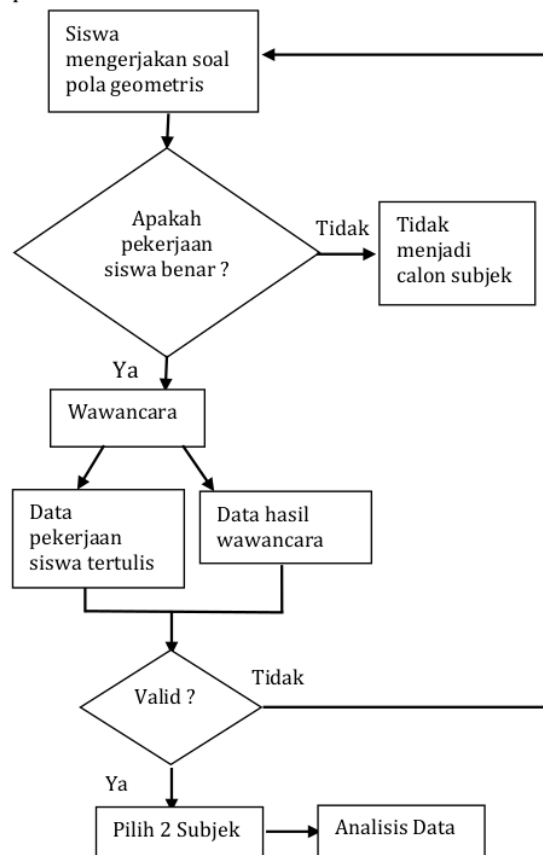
Siswa mengerjakan soal pola geometris

Apakah pekerjaan siswa benar ?

Tidak

Tidak menjadi calon subjek

Ya

Wawancara

Data pekerjaan siswa tertulis

Data hasil wawancara

Valid ?

Tidak

Ya

Pilih 2 Subjek

Analisis Data